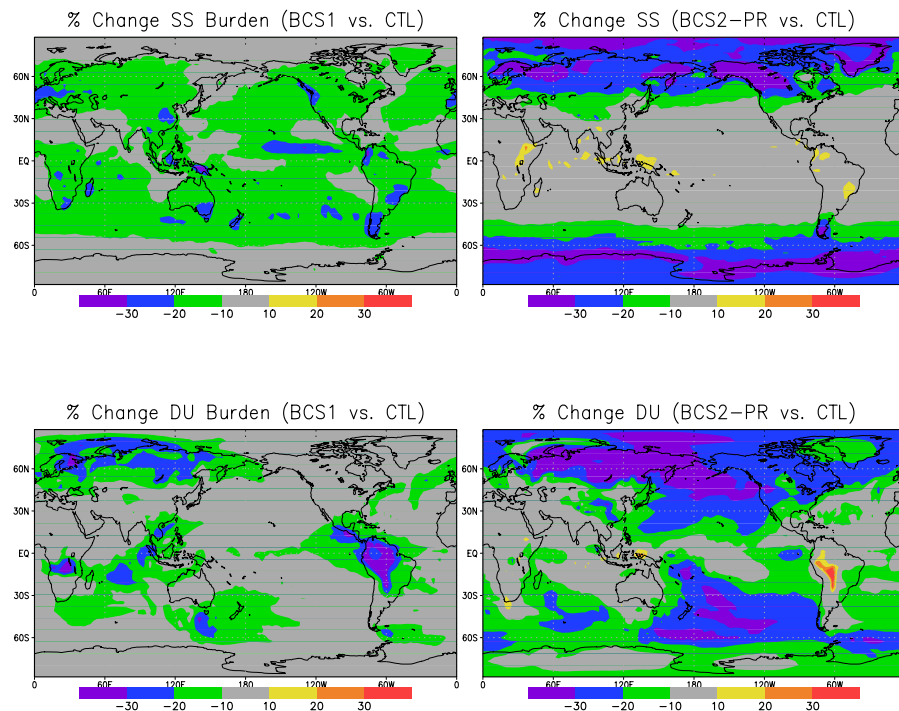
% Change SS Burden (BCS1 vs. CTL)

60N
30N
EQ
30S
60S
0 60E 120E 180 120W 60W 0

−30 −20 −10 10 20 30

% Change SS (BCS2−PR vs. CTL)

60N
30N
EQ
30S
60S
0 60E 120E 180 120W 60W

−30 −20 −10 10 20 30

% Change DU Burden (BCS1 vs. CTL)

60N
30N
EQ
30S
60S
0 60E 120E 180 120W 60W 0

−30 −20 −10 10 20 30

% Change DU (BCS2−PR vs. CTL)

60N
30N
EQ
30S
60S
0 60E 120E 180 120W 60W

−30 −20 −10 10 20 30